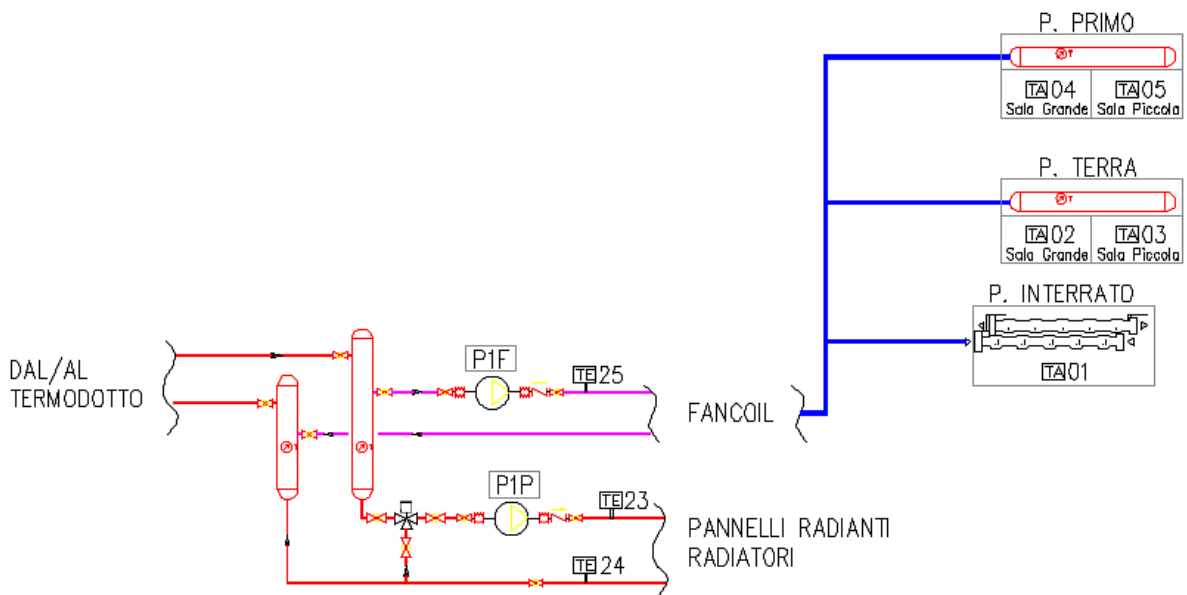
P. PRIMO

TA 04
Sala Grande

TA 05
Sala Piccola

P. TERRA

TA 02
Sala Grande

TA 03
Sala Piccola

P. INTERRATO

TA 01

DAL/AL
TERMODOTTO

P1F

TE 25

FANCOIL

P1P

TE 23

PANNELLI RADIANTI
RADIATORI

TE 24